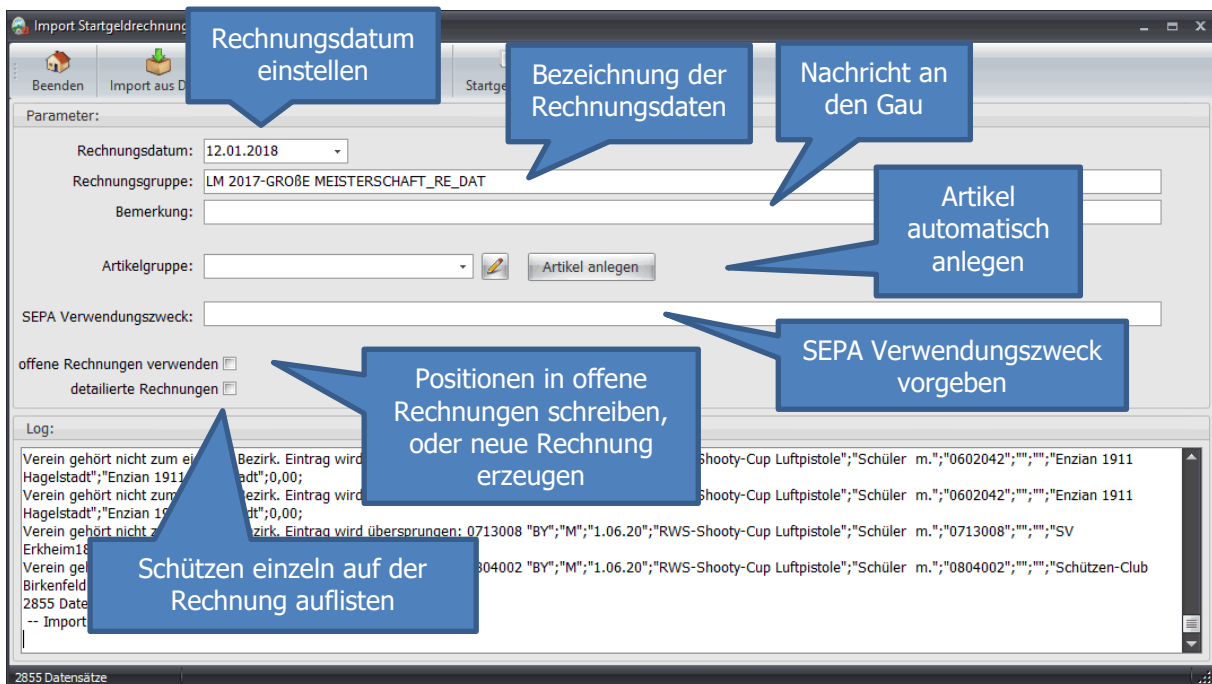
Import Startgeldrechnung

Beenden
Import aus D
Startge

Rechnungsdatum einstellen

Bezeichnung der Rechnungsdaten

Nachricht an den Gau

Parameter:

Rechnungsdatum: 12.01.2018

Rechnungsgruppe: LM 2017-GROßE MEISTERSCHAFT_RE_DAT

Bemerkung:

Artikel automatisch anlegen

Artikelgruppe:

Artikel anlegen

SEPA Verwendungszweck:

SEPA Verwendungszweck vorgeben

offene Rechnungen verwenden

detailierte Rechnungen

Positionen in offene Rechnungen schreiben, oder neue Rechnung erzeugen

Log:

Verein gehört nicht zum ei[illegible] Bezirk. Eintrag wird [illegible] Shooty-Cup Luftpistole";"Schüler m.";"0602042";"";"";"Enzian 1911 Hagelstadt";"Enzian 1911 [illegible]adt";0,00;
Verein gehört nicht zum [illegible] Bezirk. Eintrag wird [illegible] Shooty-Cup Luftpistole";"Schüler m.";"0602042";"";"";"Enzian 1911 Hagelstadt";"Enzian 19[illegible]dt";0,00;
Verein gehört nicht z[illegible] Bezirk. Eintrag wird übersprungen: 0713008 "BY";"M";"1.06.20";"RWS-Shooty-Cup Luftpistole";"Schüler m.";"0713008";"";"";"SV Erkheim18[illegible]
Verein geh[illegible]804002 "BY";"M";"1.06.20";"RWS-Shooty-Cup Luftpistole";"Schüler m.";"0804002";"";"";"Schützen-Club Birkenfeld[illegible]
2855 Date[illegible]
-- Import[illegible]

Schützen einzeln auf der Rechnung auflisten

2855 Datensätze